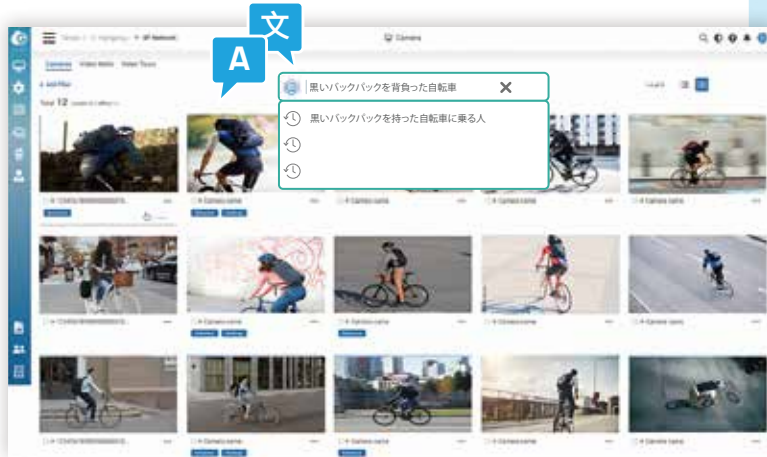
文

A

Camera

Camera  Video Walls  Video Tours

+ Add Filter

Total 12

黒いバックパックを背負った自転車

黒いバックパックを持った自転車に乗る人

Camera name

Camera name

Camera name

Camera name

Camera name

Camera name

Camera name

Camera name

Camera name

Camera name